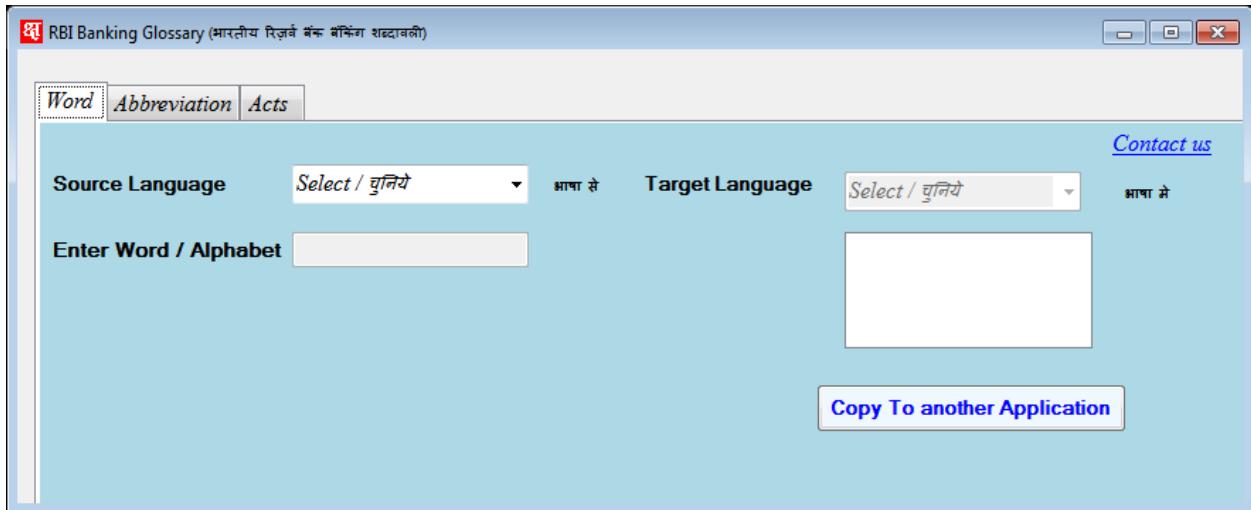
श RBI Banking Glossary (भारतीय रिज़र्व बैंक बैंकिंग शब्दावली)

Word Abbreviation Acts

Contact us

Source Language Select / चुनिये भाषा से Target Language Select / चुनिये भाषा मे

Enter Word / Alphabet

Copy To another Application